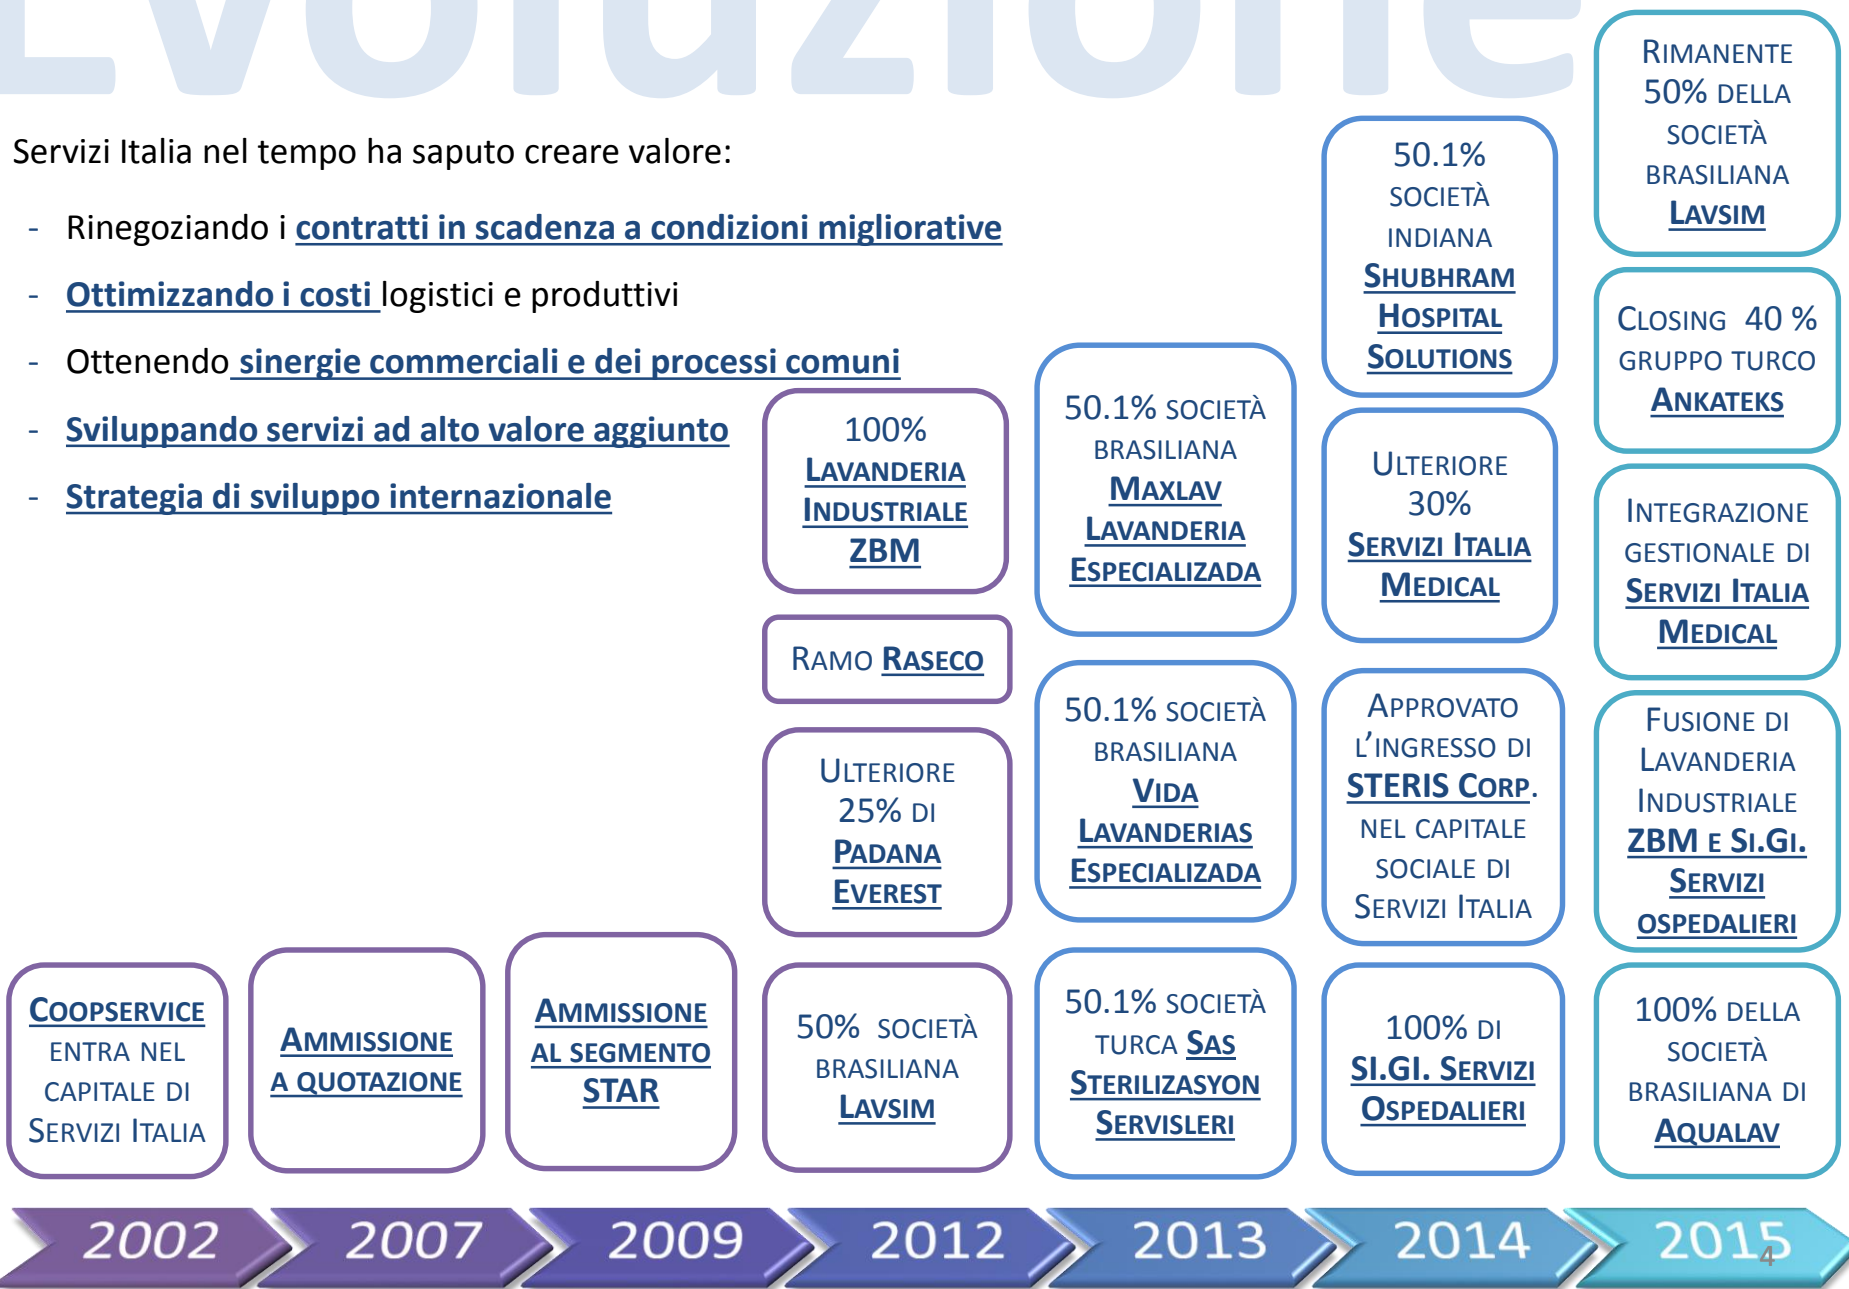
Evoluzione

Servizi Italia nel tempo ha saputo creare valore:

- Rinegoziando i contratti in scadenza a condizioni migliorative
- Ottimizzando i costi logistici e produttivi
- Ottenendo sinergie commerciali e dei processi comuni
- Sviluppando servizi ad alto valore aggiunto
- Strategia di sviluppo internazionale

Coopservice entra nel capitale di Servizi Italia

Ammissione a quotazione

Ammissione al segmento STAR

100% Lavanderia Industriale ZBM

Ramo Raseco

Ulteriore 25% di Padana Everest

50% società brasiliana Lavsim

50.1% società brasiliana Maxlav Lavanderia Especializada

50.1% società brasiliana Vida Lavanderias Especializada

50.1% società turca Sas Sterilizasyon Servisleri

50.1% società indiana Shubhram Hospital Solutions

Ulteriore 30% Servizi Italia Medical

Approvato l'ingresso di STERIS Corp. nel capitale sociale di Servizi Italia

100% di SI.GI. Servizi Ospedalieri

Rimanente 50% della società brasiliana Lavsim

Closing 40 % gruppo turco Ankateks

Integrazione gestionale di Servizi Italia Medical

Fusione di Lavanderia Industriale ZBM e Si.Gi. Servizi Ospedalieri

100% della società brasiliana di Aqualav

2002 2007 2009 2012 2013 2014 2015

4